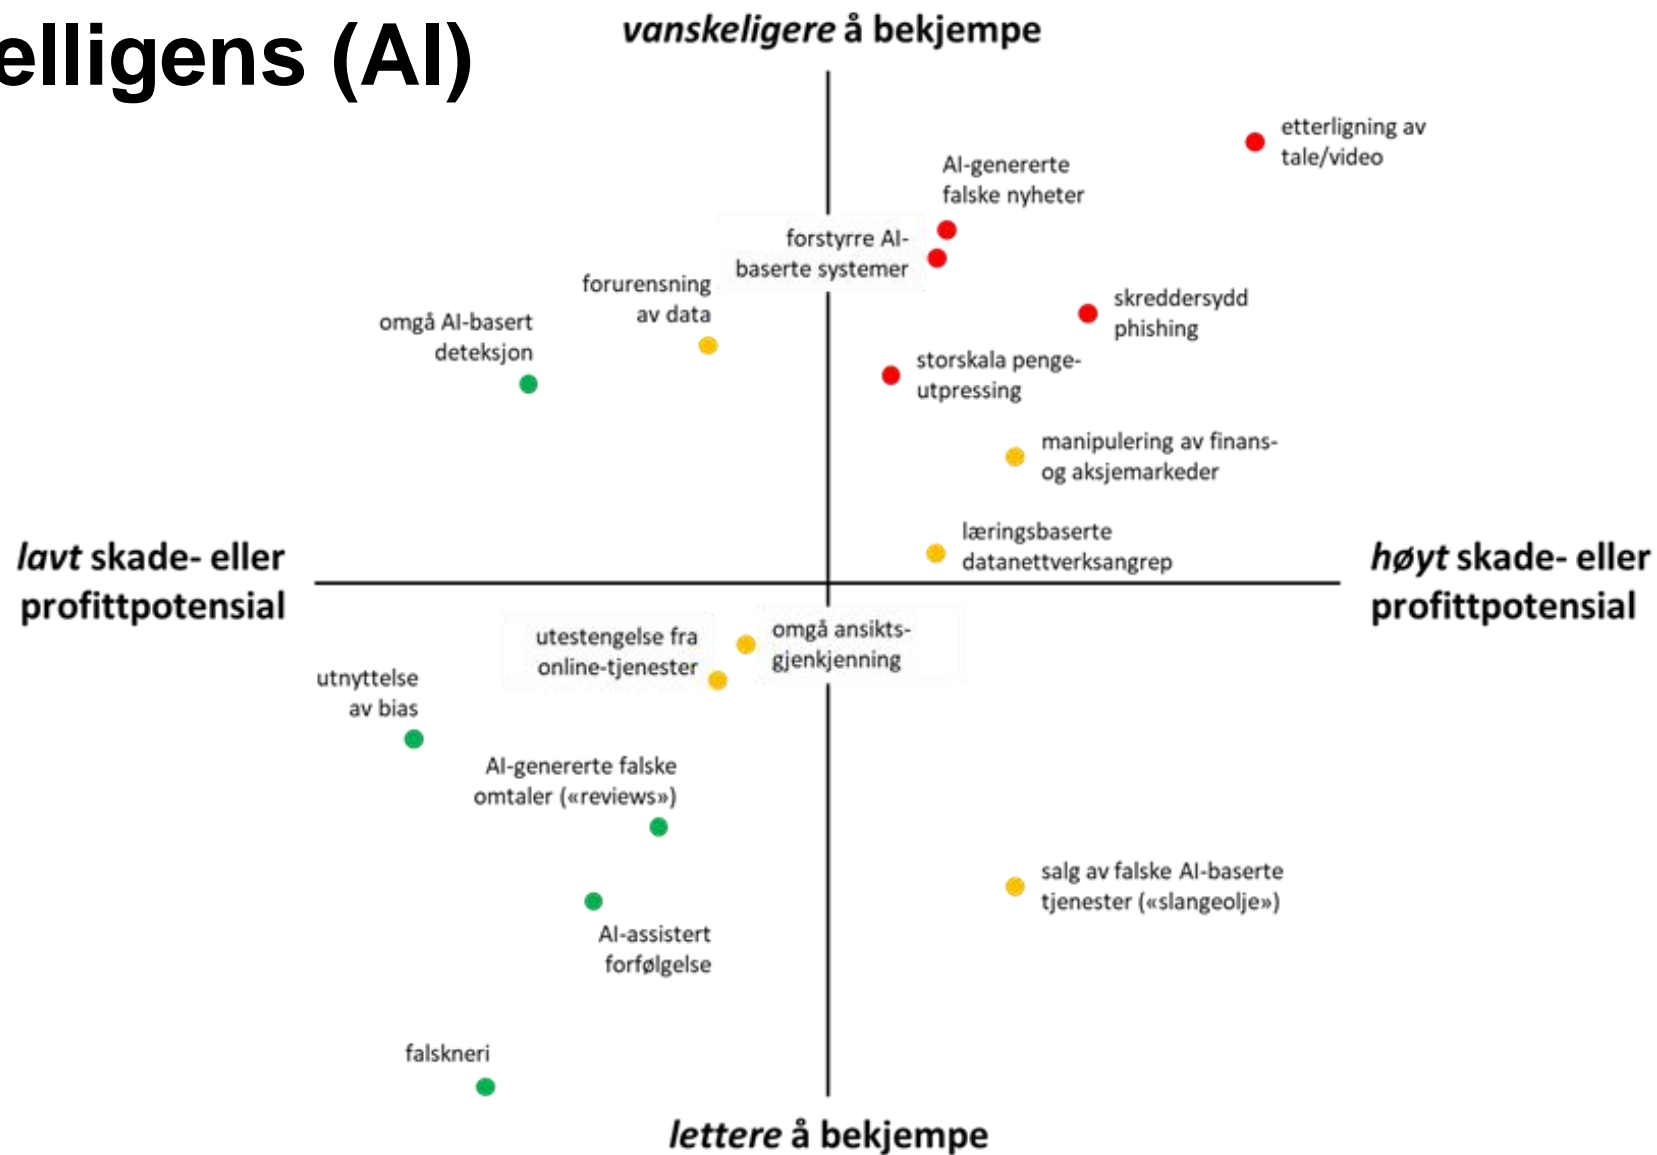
elligens (AI)

*vanskeligere* å bekjempe

etterligning av tale/video

AI-genererte falske nyheter

forstyrre AI-baserte systemer

forurensning av data

omgå AI-basert deteksjon

skreddersydd phishing

storskala pengeutpressing

manipulering av finans- og aksjemarkeder

læringsbaserte datanettverksangrep

*lavt* skade- eller profittpotensial

*høyt* skade- eller profittpotensial

utestengelse fra online-tjenester

omgå ansiktsgjenkjenning

utnyttelse av bias

AI-genererte falske omtaler («reviews»)

salg av falske AI-baserte tjenester («slangeolje»)

AI-assistert forfølgelse

falskneri

*lettere* å bekjempe